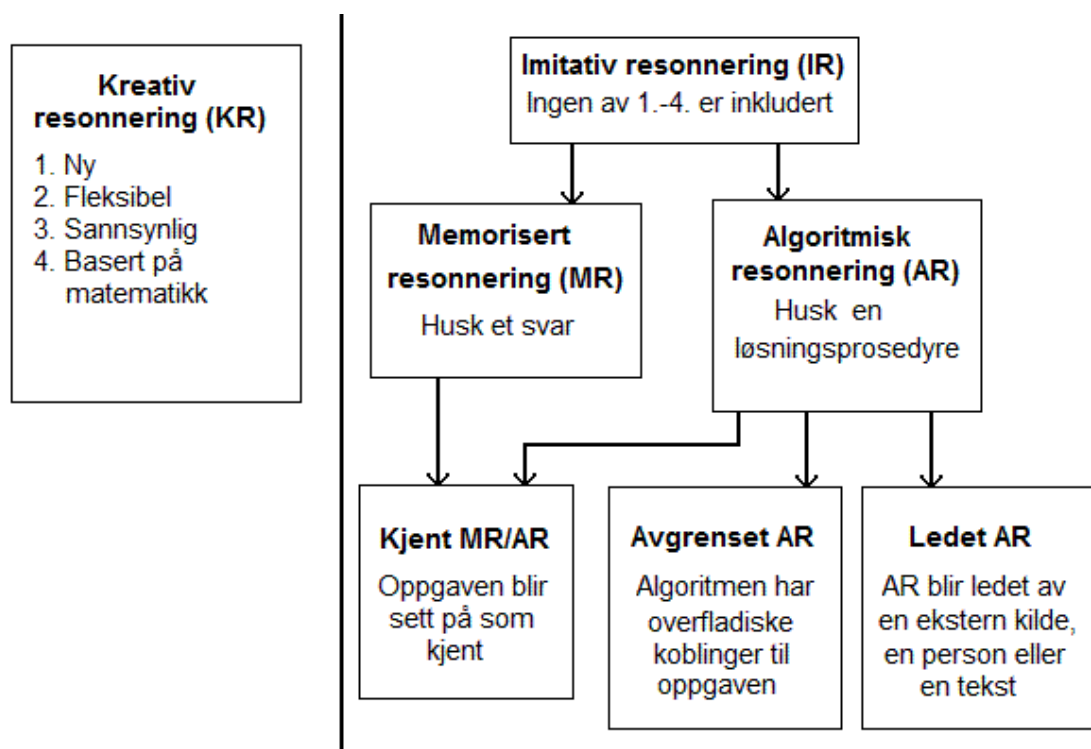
Kreativ resonnering (KR)

1. Ny
2. Fleksibel
3. Sannsynlig
4. Basert på matematikk

Imitativ resonnering (IR)
Ingen av 1.-4. er inkludert

Memorisert resonnering (MR)
Husk et svar

Algoritmisk resonnering (AR)
Husk en løsningsprosedyre

Kjent MR/AR
Oppgaven blir sett på som kjent

Avgrenset AR
Algoritmen har overfladiske koblinger til oppgaven

Ledet AR
AR blir ledet av en ekstern kilde, en person eller en tekst